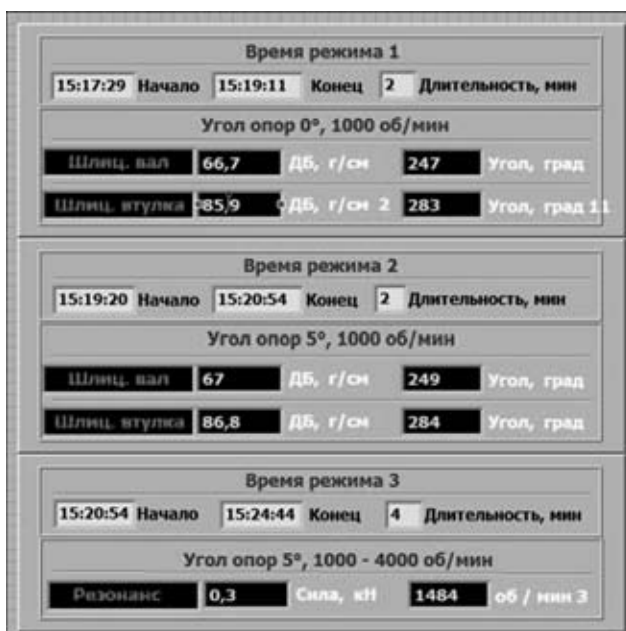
Время режима 1

15:17:29 Начало 15:19:11 Конец 2 Длительность, мин

Угол опор 0°, 1000 об/мин

Шлиц. вал 66,7 ДБ, г/см 247 Угол, град

Шлиц. втулка 85,9 ДБ, г/см 2 283 Угол, град 11

Время режима 2

15:19:20 Начало 15:20:54 Конец 2 Длительность, мин

Угол опор 5°, 1000 об/мин

Шлиц. вал 67 ДБ, г/см 249 Угол, град

Шлиц. втулка 86,8 ДБ, г/см 284 Угол, град

Время режима 3

15:20:54 Начало 15:24:44 Конец 4 Длительность, мин

Угол опор 5°, 1000 - 4000 об/мин

Резонанс 0,3 Сила, кН 1484 об / мин 3